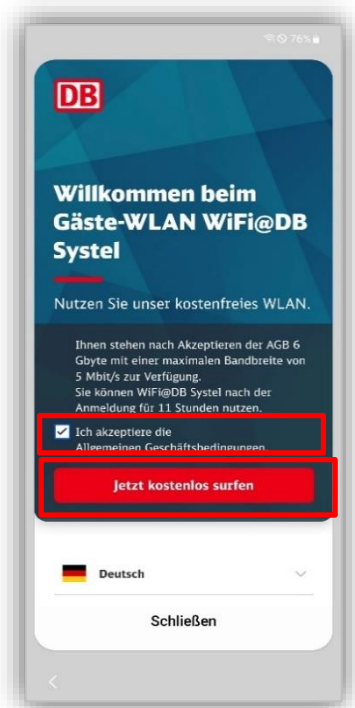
76%

DB

Willkommen beim Gäste-WLAN WiFi@DB Systel

Nutzen Sie unser kostenfreies WLAN.

Ihnen stehen nach Akzeptieren der AGB 6 Gbyte mit einer maximalen Bandbreite von 5 Mbit/s zur Verfügung.
Sie können WiFi@DB Systel nach der Anmeldung für 11 Stunden nutzen.

Ich akzeptiere die Allgemeinen Geschäftsbedingungen.

Jetzt kostenlos surfen

Deutsch

Schließen